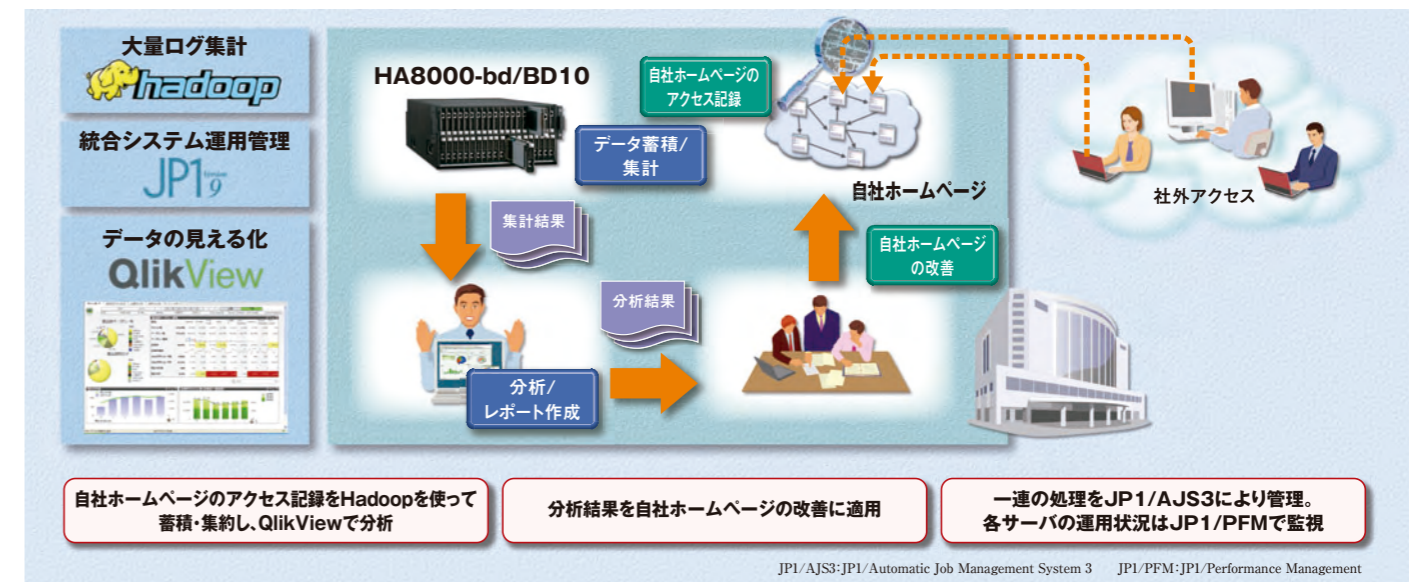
大量ログ集計

hadoop

統合システム運用管理

JP1 Version 9

データの見える化

QlikView

HA8000-bd/BD10

自社ホームページの
アクセス記録

データ蓄積/
集計

自社ホームページ

社外アクセス

集計結果

自社ホームページ
の改善

分析結果

分析/
レポート作成

自社ホームページのアクセス記録をHadoopを使って蓄積・集約し、QlikViewで分析

分析結果を自社ホームページの改善に適用

一連の処理をJP1/AJS3により管理。
各サーバの運用状況はJP1/PFMで監視

JP1/AJS3:JP1/Automatic Job Management System 3　　JP1/PFM:JP1/Performance Management